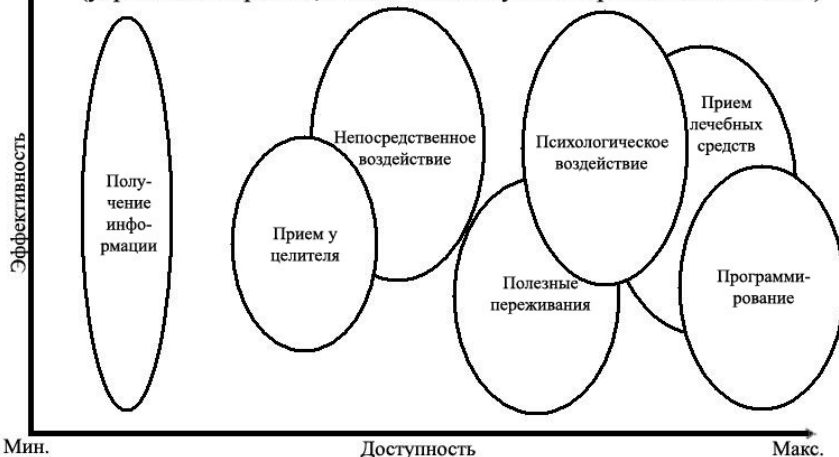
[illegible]

Эффективность

Получение информации

Непосредственное воздействие

Прием у целителя

Психологическое воздействие

Прием лечебных средств

Полезные переживания

Программирование

Мин.

Доступность

Макс.